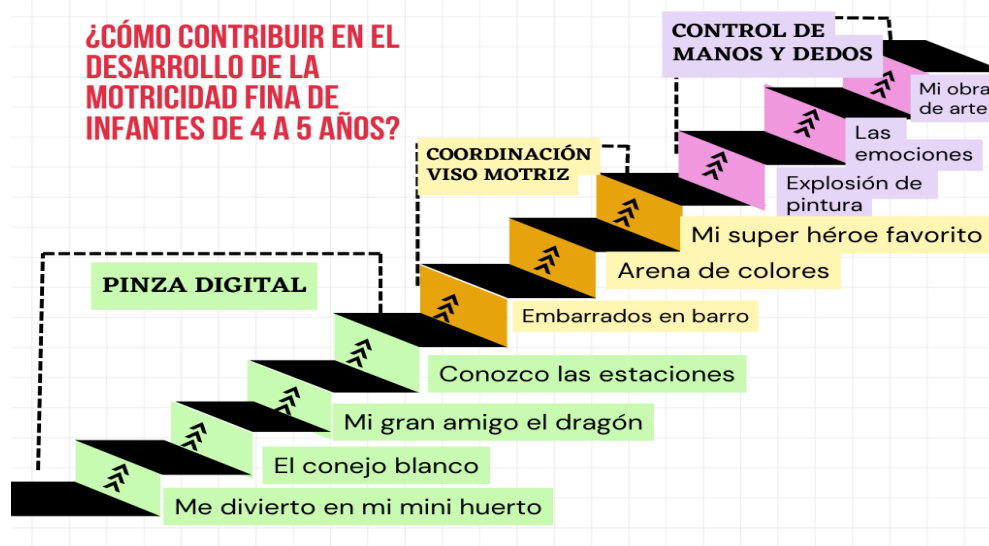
¿CÓMO CONTRIBUIR EN EL DESARROLLO DE LA MOTRICIDAD FINA DE INFANTES DE 4 A 5 AÑOS?

CONTROL DE MANOS Y DEDOS

COORDINACIÓN VISO MOTRIZ

PINZA DIGITAL

Mi obra de arte

Las emociones

Explosión de pintura

Mi super héroe favorito

Arena de colores

Embarrados en barro

Conozco las estaciones

Mi gran amigo el dragón

El conejo blanco

Me divierto en mi mini huerto